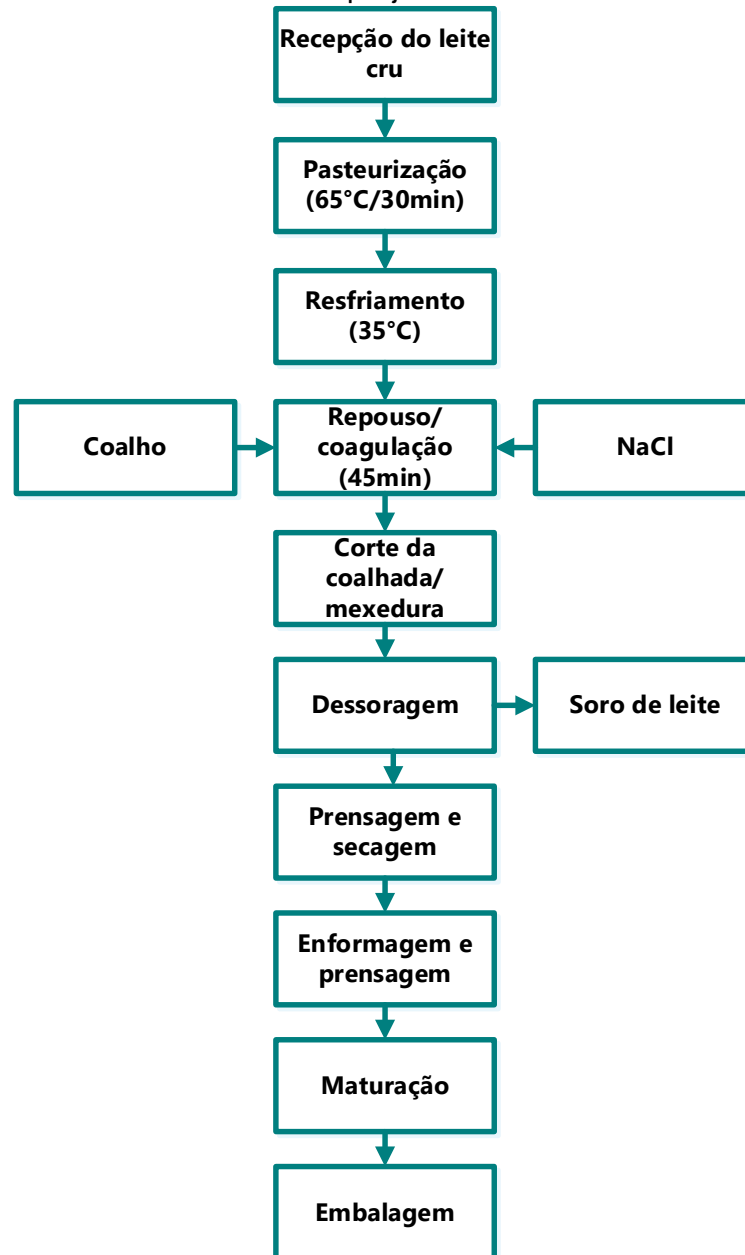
Recepção do leite cru

Pasteurização (65°C/30min)

Resfriamento (35°C)

Coalho

Repouso/ coagulação (45min)

NaCl

Corte da coalhada/ mexedura

Dessoragem

Soro de leite

Prensagem e secagem

Enformagem e prensagem

Maturação

Embalagem